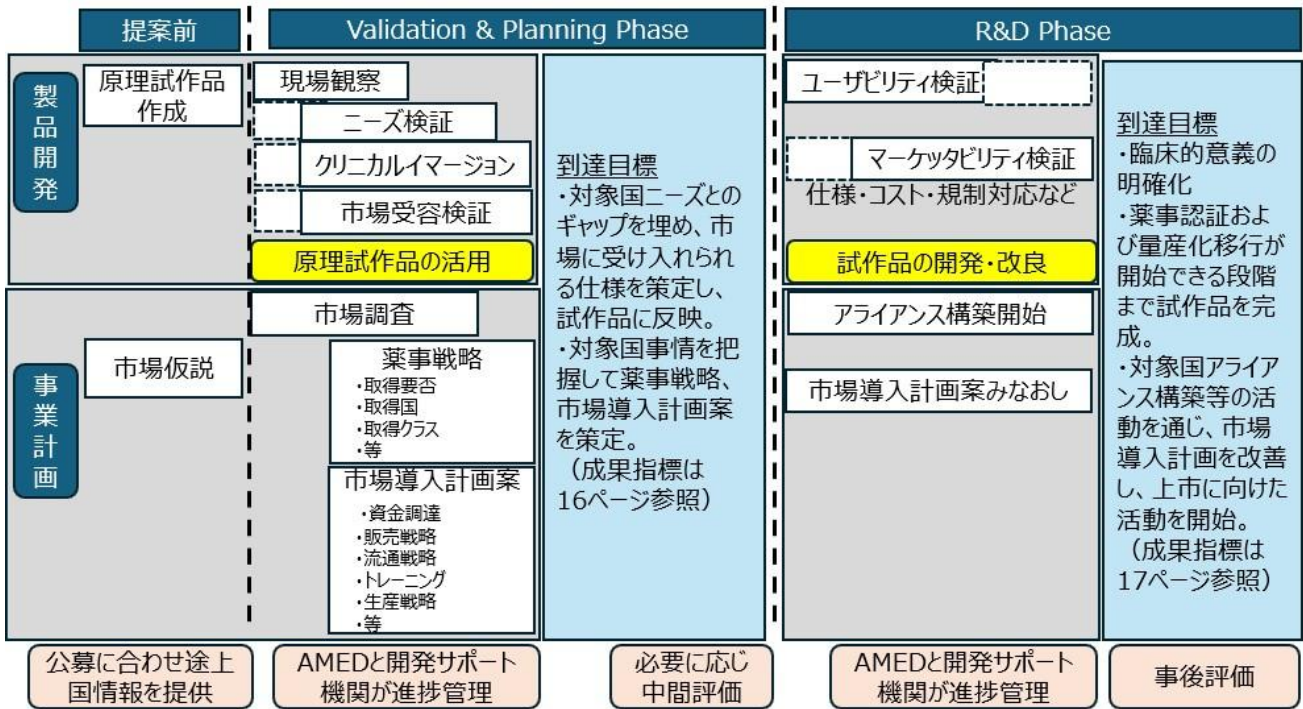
提案前

Validation & Planning Phase

R&D Phase

製品開発

原理試作品作成

現場観察

ニーズ検証

クリニカルイマージョン

市場受容検証

原理試作品の活用

到達目標
・対象国ニーズとのギャップを埋め、市場に受け入れられる仕様を策定し、試作品に反映。
・対象国事情を把握して薬事戦略、市場導入計画案を策定。
（成果指標は16ページ参照）

ユーザビリティ検証

マーケッタビリティ検証

仕様・コスト・規制対応など

試作品の開発・改良

到達目標
・臨床的意義の明確化
・薬事認証および量産化移行が開始できる段階まで試作品を完成。
・対象国アライアンス構築等の活動を通じ、市場導入計画を改善し、上市に向けた活動を開始。
（成果指標は17ページ参照）

事業計画

市場仮説

市場調査

薬事戦略
・取得要否
・取得国
・取得クラス
・等

市場導入計画案
・資金調達
・販売戦略
・流通戦略
・トレーニング
・生産戦略
・等

アライアンス構築開始

市場導入計画案みなおし

公募に合わせ途上国情報を提供

AMEDと開発サポート機関が進捗管理

必要に応じ中間評価

AMEDと開発サポート機関が進捗管理

事後評価